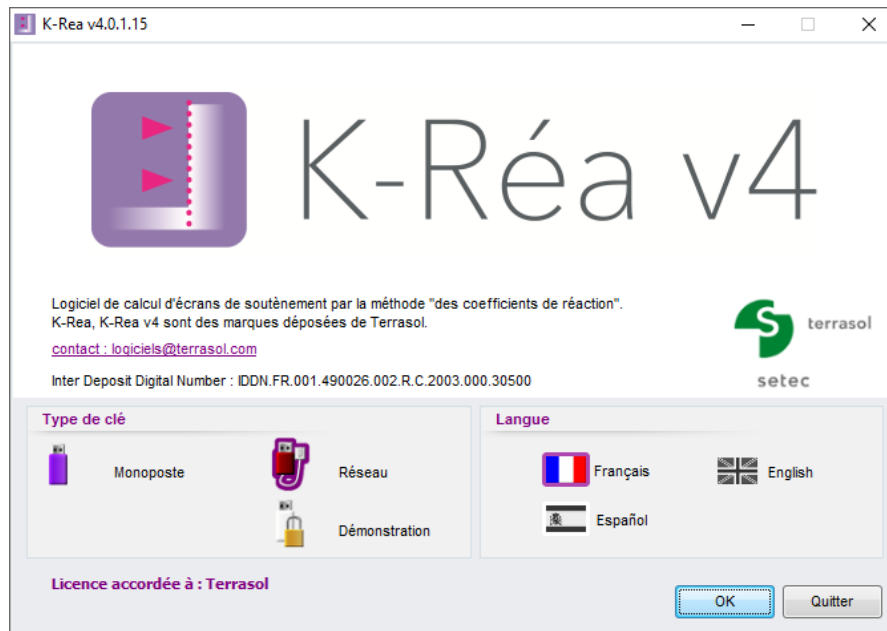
K-Rea v4.0.1.15

K-Réa v4

Logiciel de calcul d'écrans de soutènement par la méthode "des coefficients de réaction".
K-Rea, K-Rea v4 sont des marques déposées de Terrasol.

contact : logiciels@terrasol.com

Inter Deposit Digital Number : IDDN.FR.001.490026.002.R.C.2003.000.30500

terrasol

setec

Type de clé

Monoposte

Réseau

Démonstration

Langue

Français

English

Español

Licence accordée à : Terrasol

OK

Quitter